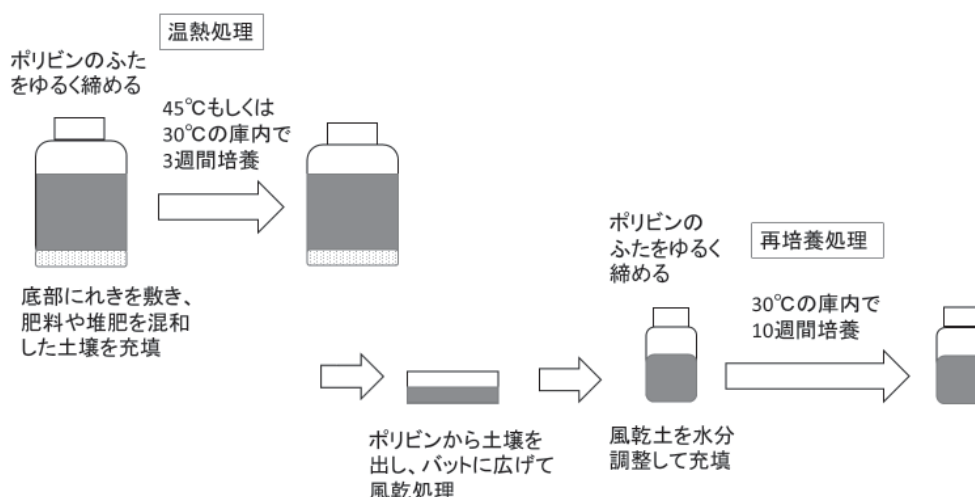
温熱処理

ポリビンのふたをゆるく締める

45℃もしくは30℃の庫内で3週間培養

底部にれきを敷き、肥料や堆肥を混和した土壌を充填

ポリビンのふたをゆるく締める

再培養処理

30℃の庫内で10週間培養

ポリビンから土壌を出し、バットに広げて風乾処理

風乾土を水分調整して充填